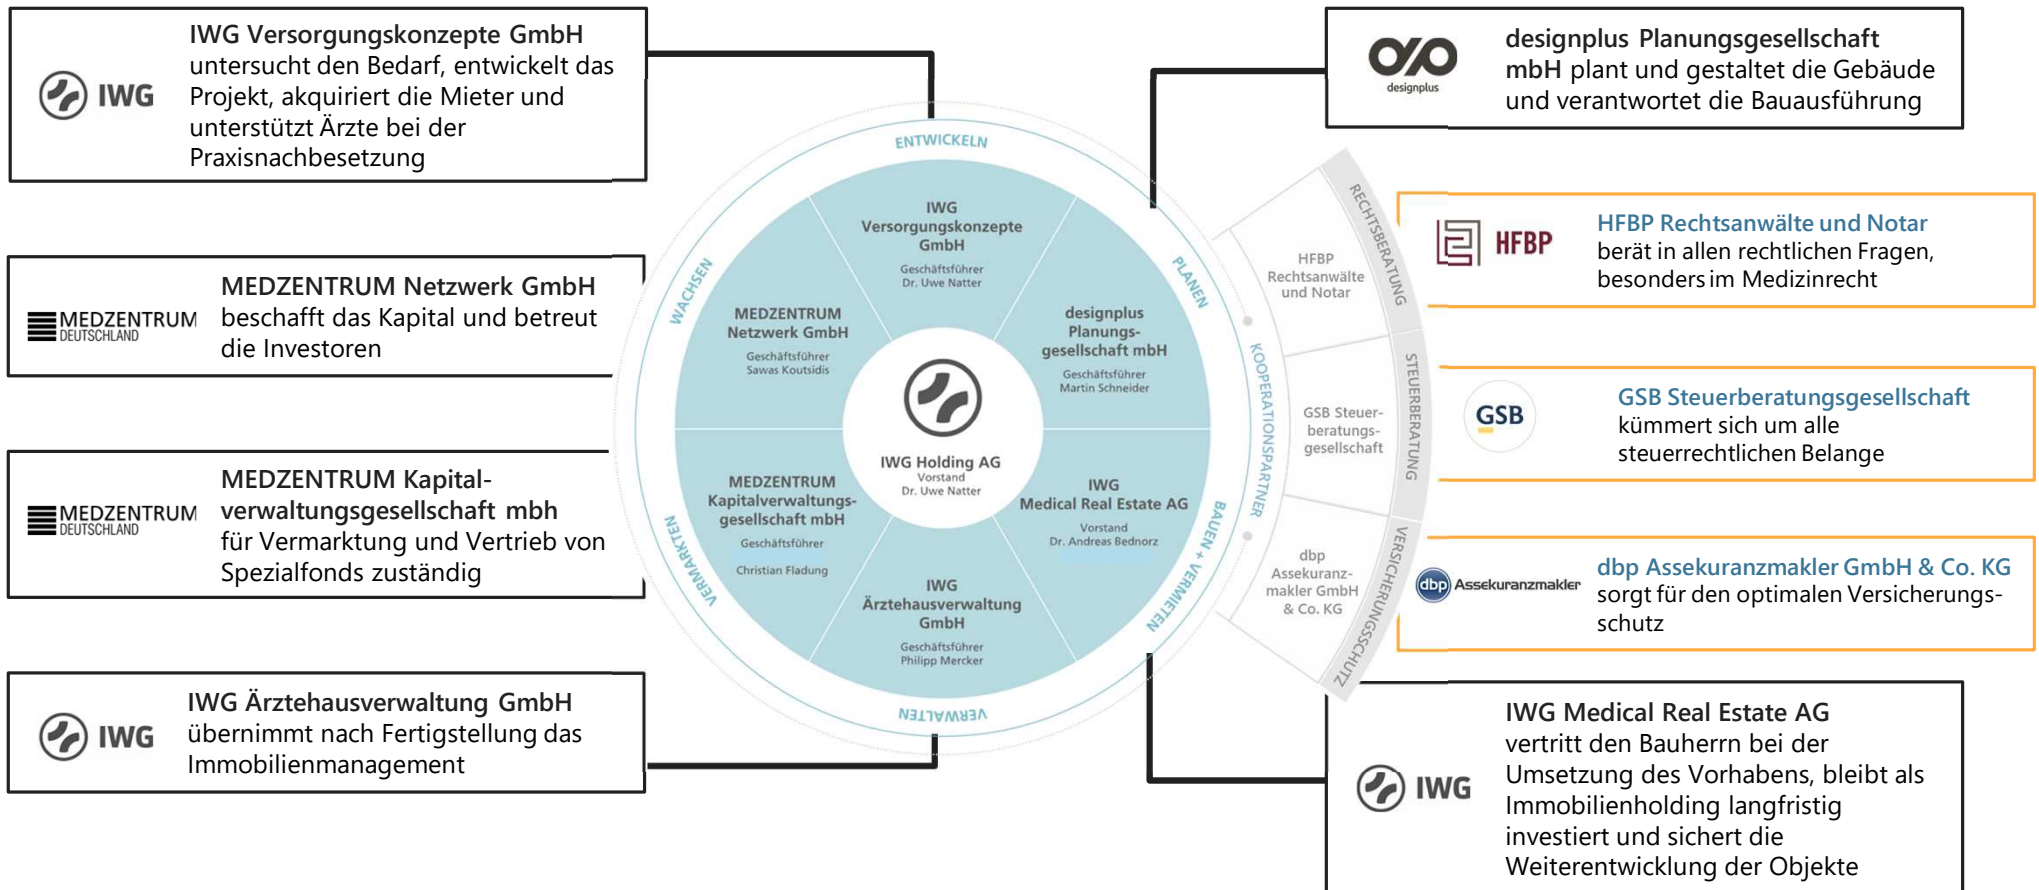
IWG

IWG Versorgungskonzepte GmbH untersucht den Bedarf, entwickelt das Projekt, akquiriert die Mieter und unterstützt Ärzte bei der Praxisnachbesetzung

MEDZENTRUM DEUTSCHLAND

MEDZENTRUM Netzwerk GmbH beschafft das Kapital und betreut die Investoren

MEDZENTRUM DEUTSCHLAND

MEDZENTRUM Kapitalverwaltungsgesellschaft mbh für Vermarktung und Vertrieb von Spezialfonds zuständig

IWG

IWG Ärztehausverwaltung GmbH übernimmt nach Fertigstellung das Immobilienmanagement

designplus

designplus Planungsgesellschaft mbH plant und gestaltet die Gebäude und verantwortet die Bauausführung

HFBP

HFBP Rechtsanwälte und Notar berät in allen rechtlichen Fragen, besonders im Medizinrecht

GSB

GSB Steuerberatungsgesellschaft kümmert sich um alle steuerrechtlichen Belange

dbp Assekuranzmakler

dbp Assekuranzmakler GmbH & Co. KG sorgt für den optimalen Versicherungsschutz

IWG

IWG Medical Real Estate AG vertritt den Bauherrn bei der Umsetzung des Vorhabens, bleibt als Immobilienholding langfristig investiert und sichert die Weiterentwicklung der Objekte

ENTWICKELN
PLANEN
BAUEN + VERMIETEN
VERWALTEN
VERMARKTEN
WACHSEN

IWG Versorgungskonzepte GmbH
Geschäftsführer
Dr. Uwe Natter

designplus Planungsgesellschaft mbH
Geschäftsführer
Martin Schneider

IWG Medical Real Estate AG
Vorstand
Dr. Andreas Bednorz

IWG Ärztehausverwaltung GmbH
Geschäftsführer
Philipp Mercker

MEDZENTRUM Kapitalverwaltungsgesellschaft mbH
Geschäftsführer
Christian Fladung

MEDZENTRUM Netzwerk GmbH
Geschäftsführer
Sawas Koutsidis

IWG Holding AG
Vorstand
Dr. Uwe Natter

KOOPERATIONSPARTNER
RECHTSBERATUNG
STEUERBERATUNG
VERSICHERUNGSSCHUTZ

HFBP Rechtsanwälte und Notar

GSB Steuerberatungsgesellschaft

dbp Assekuranzmakler GmbH & Co. KG